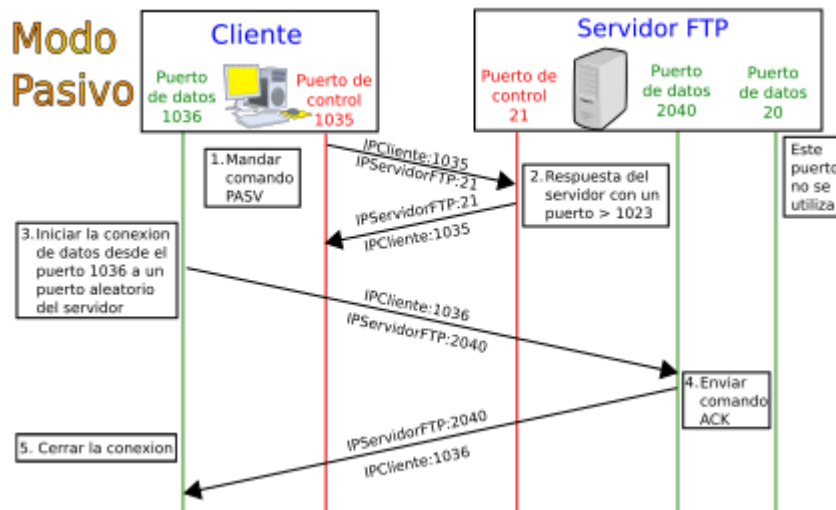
Modo Pasivo

Cliente

Puerto de datos 1036

Puerto de control 1035

Servidor FTP

Puerto de control 21

Puerto de datos 2040

Puerto de datos 20

1. Mandar comando PASV

IPCliente:1035
IPServidorFTP:21

2. Respuesta del servidor con un puerto > 1023

Este puerto no se utiliza

IPServidorFTP:21
IPCliente:1035

3. Iniciar la conexion de datos desde el puerto 1036 a un puerto aleatorio del servidor

IPCliente:1036
IPServidorFTP:2040

4. Enviar comando ACK

IPServidorFTP:2040
IPCliente:1036

5. Cerrar la conexion